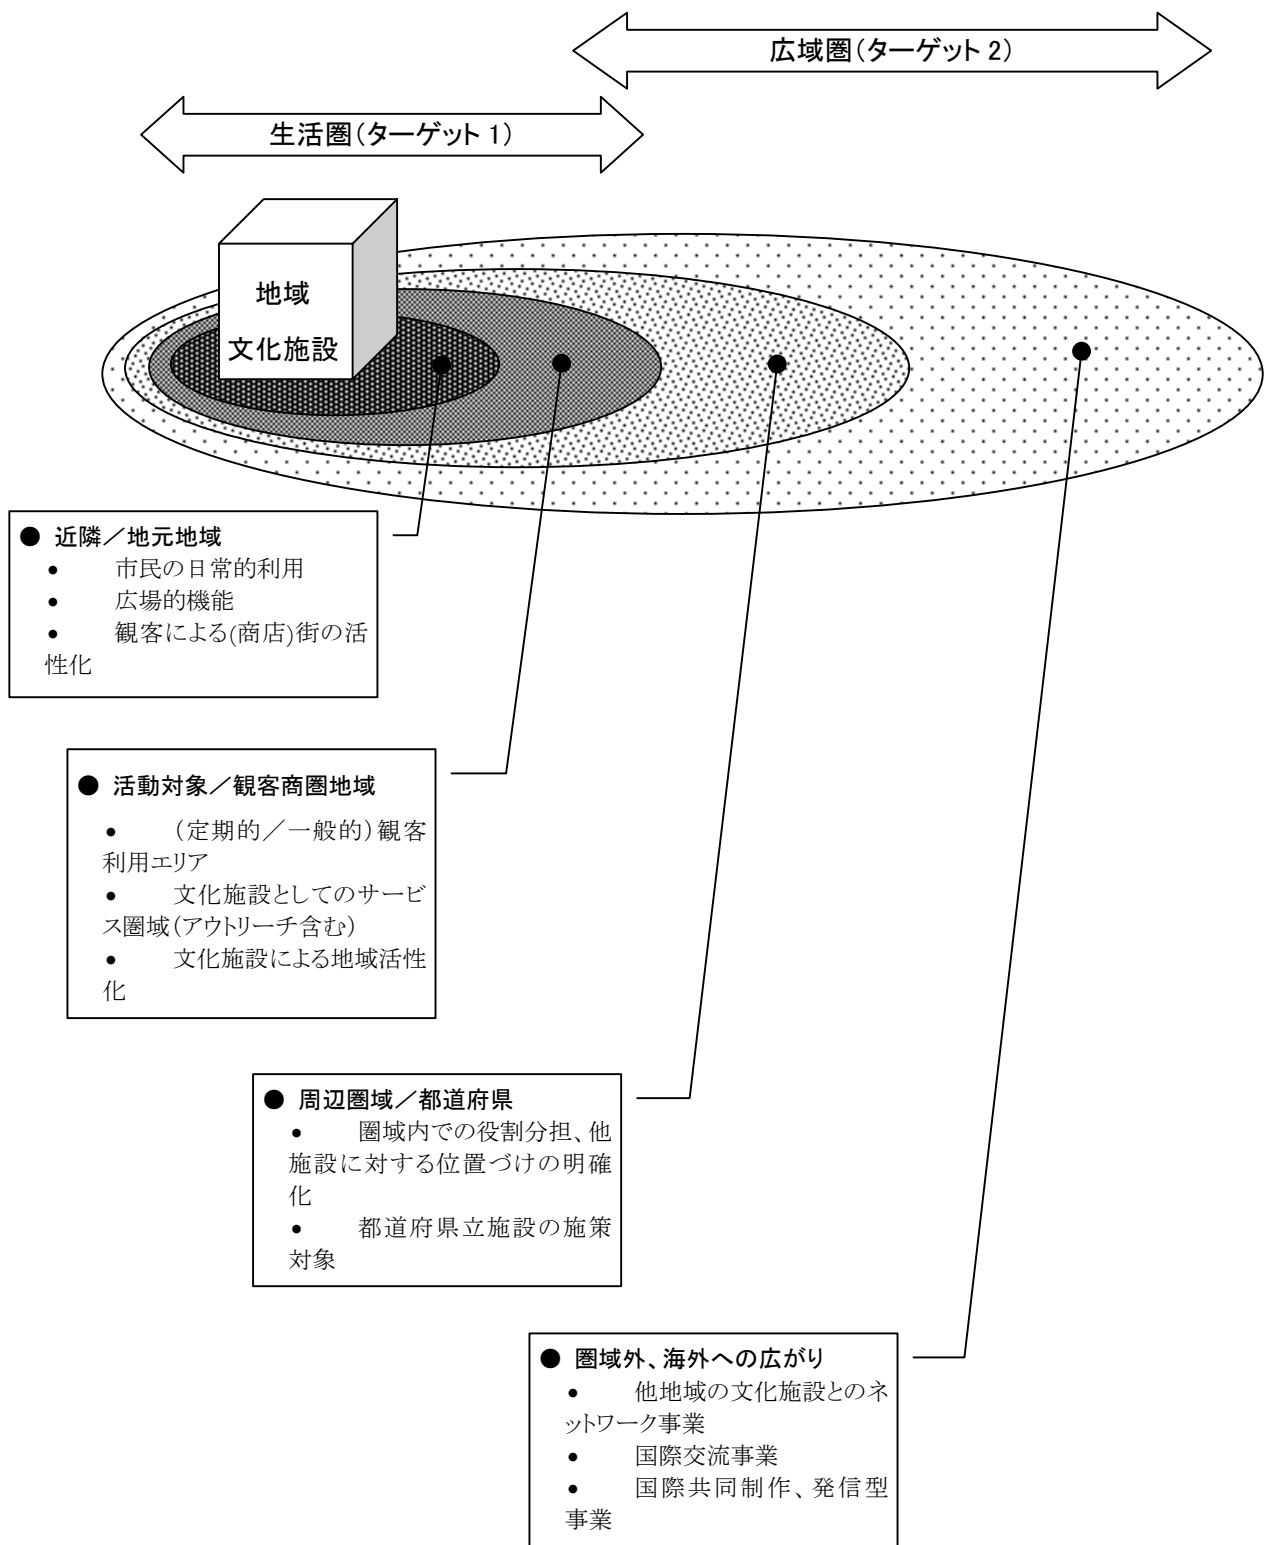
広域圏（ターゲット 2）

生活圏（ターゲット 1）

地域
文化施設

● 近隣／地元地域
• 市民の日常的利用
• 広場的機能
• 観客による(商店)街の活性化

● 活動対象／観客商圏地域
• （定期的／一般的）観客利用エリア
• 文化施設としてのサービス圏域（アウトリーチ含む）
• 文化施設による地域活性化

● 周辺圏域／都道府県
• 圏域内での役割分担、他施設に対する位置づけの明確化
• 都道府県立施設の施策対象

● 圏域外、海外への広がり
• 他地域の文化施設とのネットワーク事業
• 国際交流事業
• 国際共同制作、発信型事業